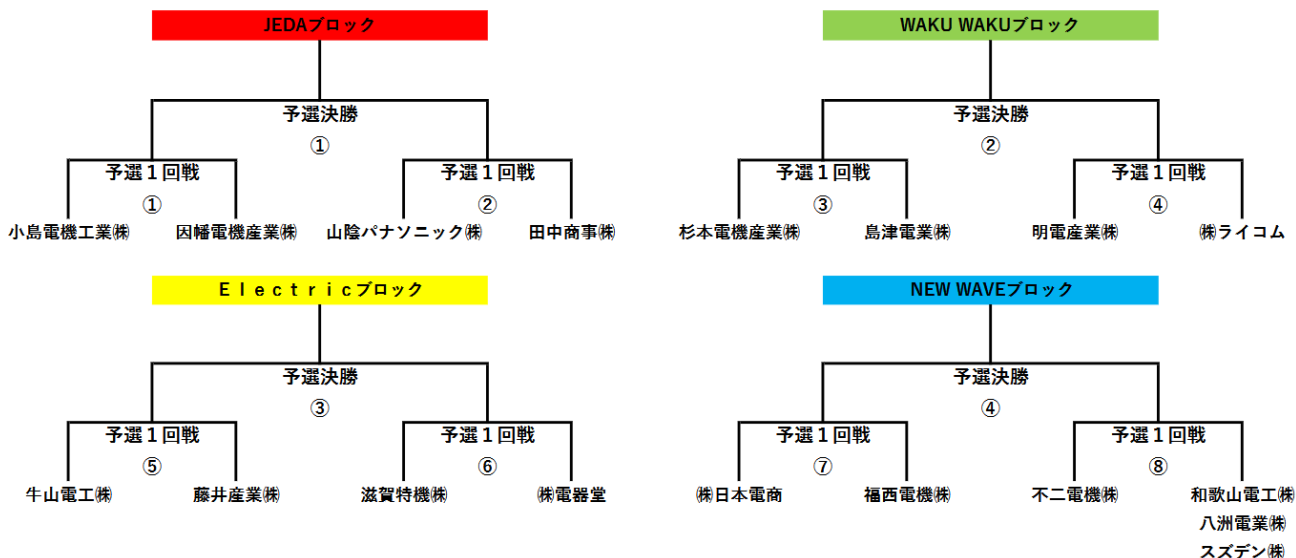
JEDAブロック

予選決勝
①

予選１回戦
①
小島電機工業㈱　因幡電機産業㈱

予選１回戦
②
山陰パナソニック㈱　田中商事㈱

WAKU WAKUブロック

予選決勝
②

予選１回戦
③
杉本電機産業㈱　島津電業㈱

予選１回戦
④
明電産業㈱　㈱ライコム

Ｅｌｅｃｔｒｉｃブロック

予選決勝
③

予選１回戦
⑤
牛山電工㈱　藤井産業㈱

予選１回戦
⑥
滋賀特機㈱　㈱電器堂

NEW WAVEブロック

予選決勝
④

予選１回戦
⑦
㈱日本電商　福西電機㈱

予選１回戦
⑧
不二電機㈱　和歌山電工㈱
八洲電業㈱
スズデン㈱